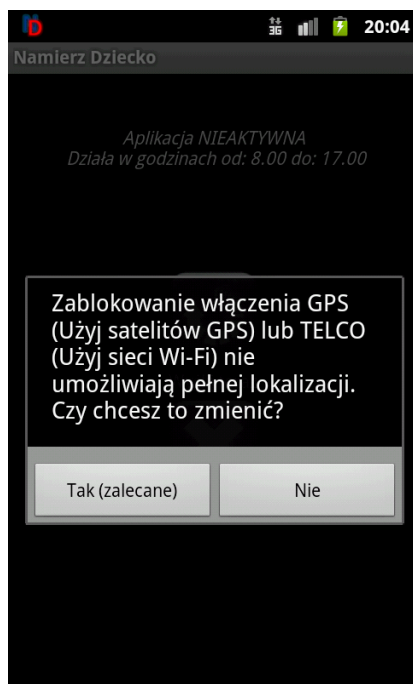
3G 20:04

Namierz Dziecko

Aplikacja NIEAKTYWNA
Działa w godzinach od: 8.00 do: 17.00

Zablokowanie włączenia GPS (Użyj satelitów GPS) lub TELCO (Użyj sieci Wi-Fi) nie umożliwiają pełnej lokalizacji. Czy chcesz to zmienić?

Tak (zalecane)

Nie